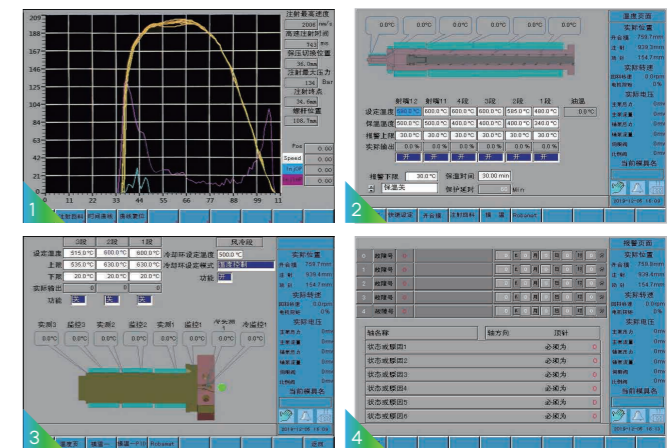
209
185
160
136
111
87
62
38
13
11
22
33
44
55
66
77
88
99
11
注射最高速度
2006 mm/s
高速注射时间
763 ms
保压切换位置
36.0mm
注射最大压力
136 Bar
注射终点
34.6mm
槽杆位置
188.7mm
Pos 0.00
Speed 0.00
0.00
0.00
1
注射曲线
2
0.0°C
0.0°C
0.0°C
0.0°C
0.0°C
0.0°C
温度页面
实际位置
开合模 758.7mm
注射 938.4mm
顶出 154.7mm
射嘴12
射嘴11
4段
3段
2段
1段
油温
设定温度
600.0°C
600.0°C
600.0°C
600.0°C
595.0°C
480.0°C
0.0°C
保温温度
500.0°C
500.0°C
400.0°C
400.0°C
400.0°C
340.0°C
报警上限
30.0°C
30.0°C
30.0°C
30.0°C
30.0°C
30.0°C
报警下限
30.0°C
30.0°C
30.0°C
保温时间
30.00 min
保温关
保护延时
开
开
开
开
开
开
实际速度
实际压力
当前模具名
快捷设定
开合模
注射熔料
Robot
3
3段
2段
1段
风冷段
设定温度
515.0°C
600.0°C
600.0°C
冷却环设定温度
500.0°C
上限
630.0°C
630.0°C
630.0°C
冷却环设定模式
下限
20.0°C
20.0°C
20.0°C
功能
关
关
关
关
实测3
监控3
实测2
监控2
实测1
监控1
冷却环实测
冷却环控1
0.0°C
0.0°C
0.0°C
0.0°C
0.0°C
0.0°C
0.0°C
0.0°C
实际位置
开合模 758.7mm
注射 938.4mm
顶出 154.7mm
实际速度
实际压力
当前模具名
温度页
Robot
返回
4
报警页面
实际位置
开合模 758.7mm
注射 938.4mm
顶出 154.7mm
实际速度
实际压力
当前模具名
抽芯名
轴方向
顶针
状态或模回1
必须为
状态或模回2
必须为
状态或模回3
必须为
状态或模回4
必须为
状态或模回5
必须为
状态或模回6
必须为